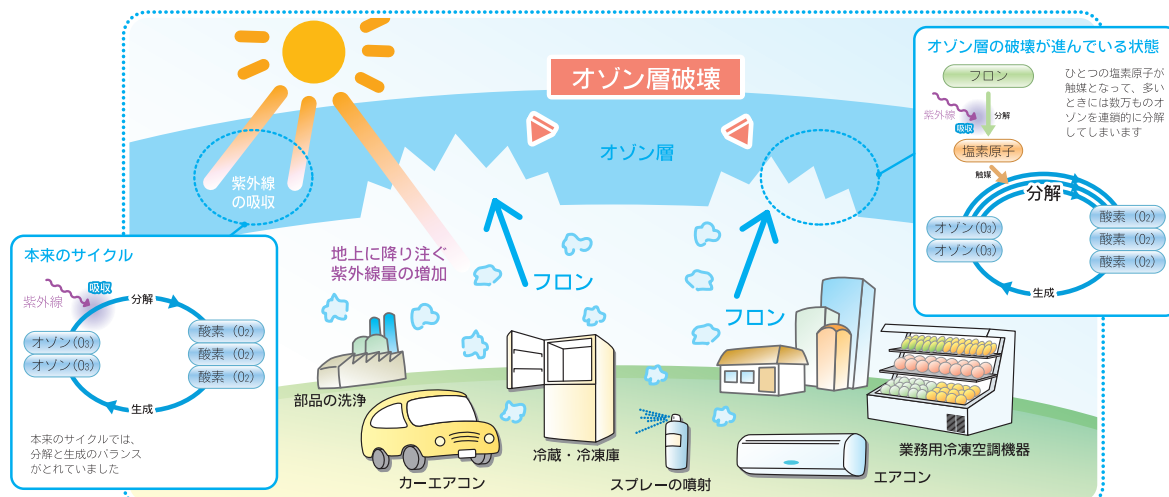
オゾン層破壊

オゾン層

紫外線の吸収

地上に降り注ぐ紫外線量の増加

フロン

フロン

本来のサイクル

紫外線
吸収
分解
オゾン($O_3$)
オゾン($O_3$)
酸素 ($O_2$)
酸素 ($O_2$)
酸素 ($O_2$)
生成

本来のサイクルでは、分解と生成のバランスがとれていました

オゾン層の破壊が進んでいる状態

フロン
紫外線
吸収
分解
塩素原子
触媒
分解
オゾン($O_3$)
オゾン($O_3$)
酸素 ($O_2$)
酸素 ($O_2$)
酸素 ($O_2$)
生成

ひとつの塩素原子が触媒となって、多いときには数万ものオゾンを連鎖的に分解してしまいます

部品の洗浄

カーエアコン

冷蔵・冷凍庫

スプレーの噴射

エアコン

業務用冷凍空調機器